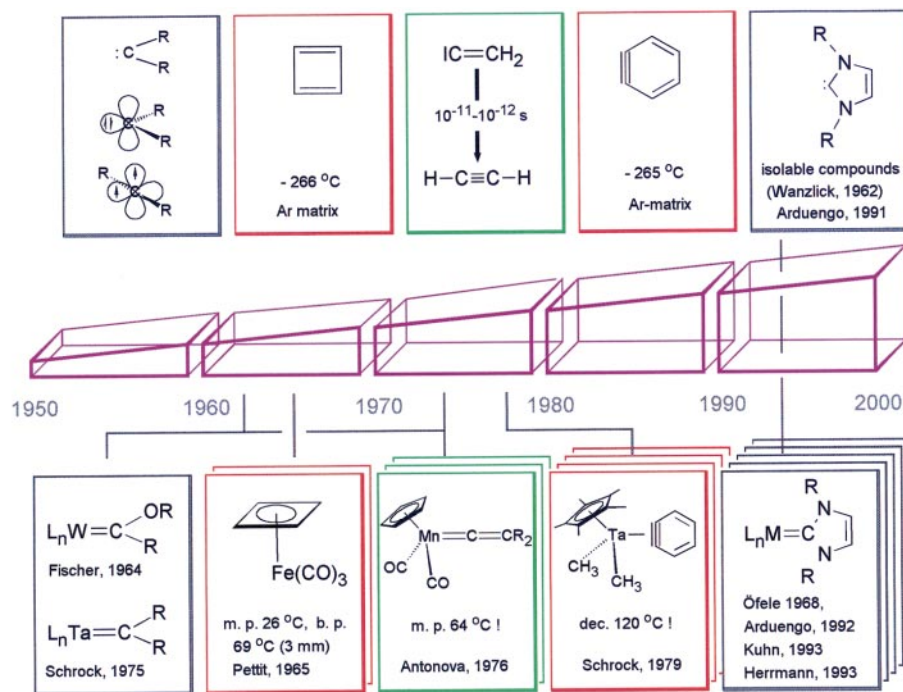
:C R R

R R

R R

- 266 °C
Ar matrix

IC=CH$_2$
$10^{-11}$-$10^{-12}$ s
H—C≡C—H

- 265 °C
Ar-matrix

R
N
N
R
isolable compounds (Wanzlick, 1962) Arduengo, 1991

1950 1960 1970 1980 1990 2000

L$_n$W=C OR R
Fischer, 1964

L$_n$Ta=C R R
Schrock, 1975

Fe(CO)$_3$
m. p. 26 °C, b. p. 69 °C (3 mm)
Pettit, 1965

Mn=C=CR$_2$
OC CO
m. p. 64 °C !
Antonova, 1976

Ta
CH$_3$ CH$_3$
dec. 120 °C !
Schrock, 1979

R
L$_n$M=C N N
R
Öfele 1968,
Arduengo, 1992
Kuhn, 1993
Herrmann, 1993